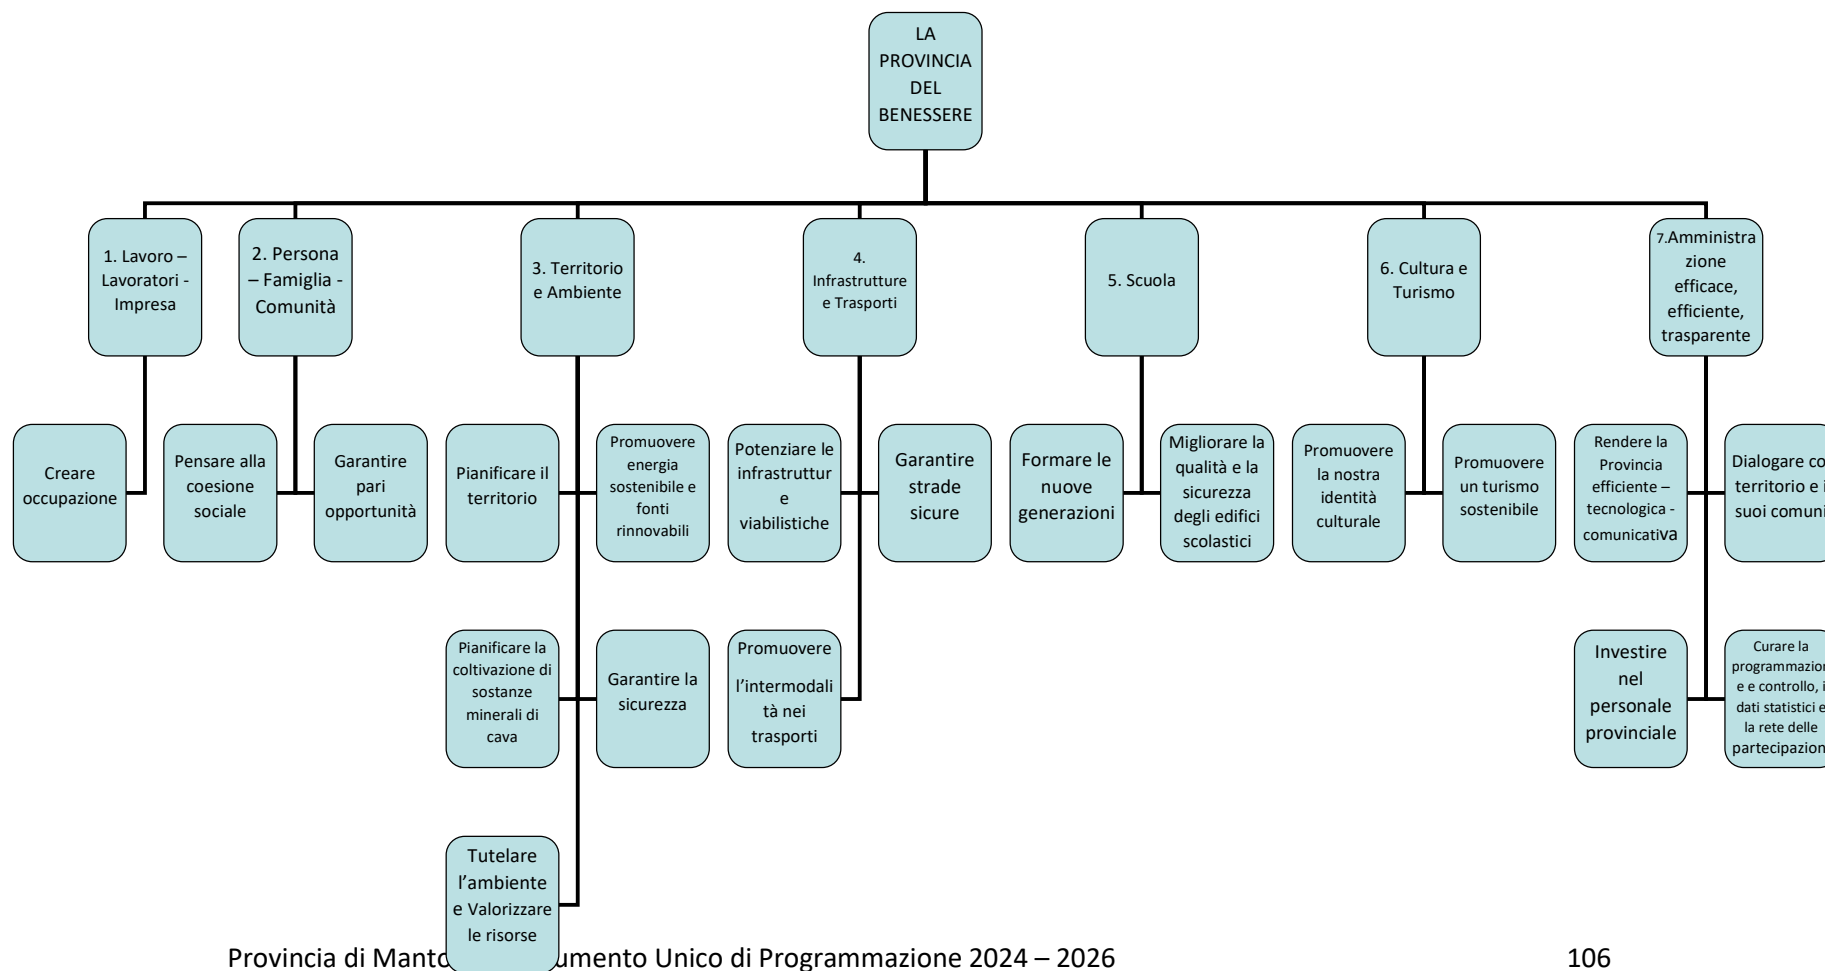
LA PROVINCIA DEL BENESSERE

1. Lavoro – Lavoratori - Impresa

Creare occupazione

2. Persona – Famiglia - Comunità

Pensare alla coesione sociale

Garantire pari opportunità

3. Territorio e Ambiente

Pianificare il territorio

Promuovere energia sostenibile e fonti rinnovabili

Pianificare la coltivazione di sostanze minerali di cava

Garantire la sicurezza

Tutelare l'ambiente e Valorizzare le risorse

4. Infrastrutture e Trasporti

Potenziare le infrastruttur e viabilistiche

Garantire strade sicure

Promuovere l'intermodalità nei trasporti

5. Scuola

Formare le nuove generazioni

Migliorare la qualità e la sicurezza degli edifici scolastici

6. Cultura e Turismo

Promuovere la nostra identità culturale

Promuovere un turismo sostenibile

7.Amministrazione efficace, efficiente, trasparente

Rendere la Provincia efficiente – tecnologica - comunicativa

Dialogare co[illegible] territorio e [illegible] suoi comuni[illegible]

Investire nel personale provinciale

Curare la programmazion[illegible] e e controllo, i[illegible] dati statistici e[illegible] la rete delle partecipazion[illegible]

Provincia di Mant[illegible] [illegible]umento Unico di Programmazione 2024 – 2026

106